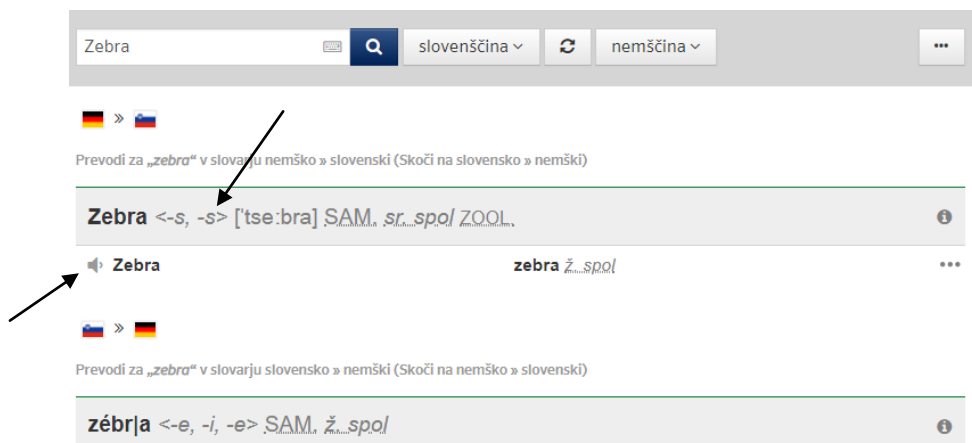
Zebra

slovenščina

nemščina

•••

»

Prevodi za „zebra“ v slovarju nemško » slovenski (Skoči na slovensko » nemški)

Zebra <-s, -s> [ˈtseːbra] SAM. sr. spol ZOOL.

Zebra

zebra ž. spol

•••

»

Prevodi za „zebra“ v slovarju slovensko » nemški (Skoči na nemško » slovenski)

zébr|a <-e, -i, -e> SAM. ž. spol